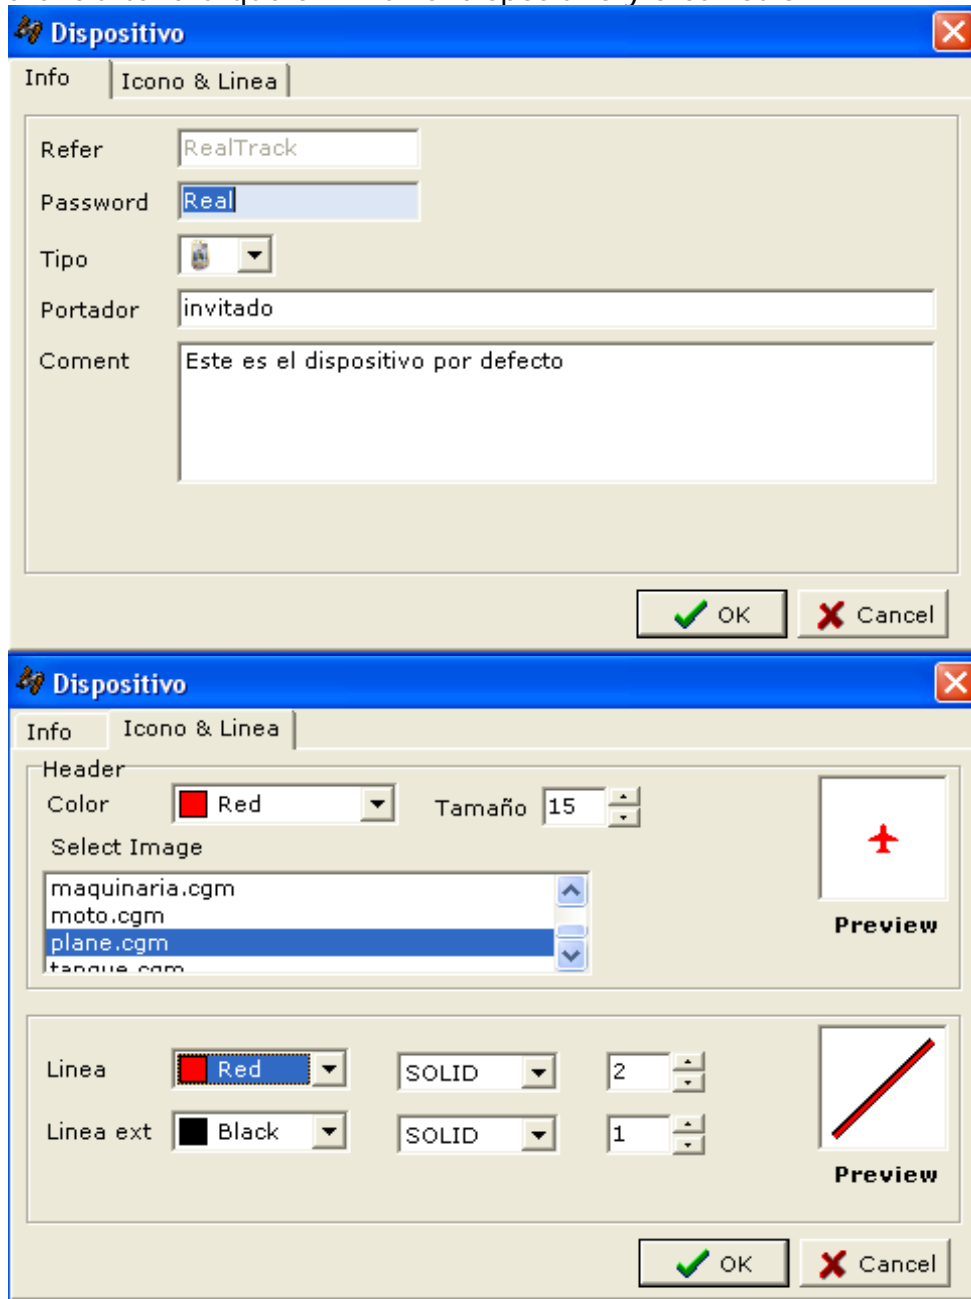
Dispositivo

Info | Icono & Linea

Refer RealTrack

Password Real

Tipo

Portador invitado

Coment Este es el dispositivo por defecto

OK Cancel

Dispositivo

Info | Icono & Linea

Header

Color Red

Tamaño 15

Select Image

maquinaria.cgm
moto.cgm
plane.cgm
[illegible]

Preview

Linea Red SOLID 2

Linea ext Black SOLID 1

Preview

OK Cancel